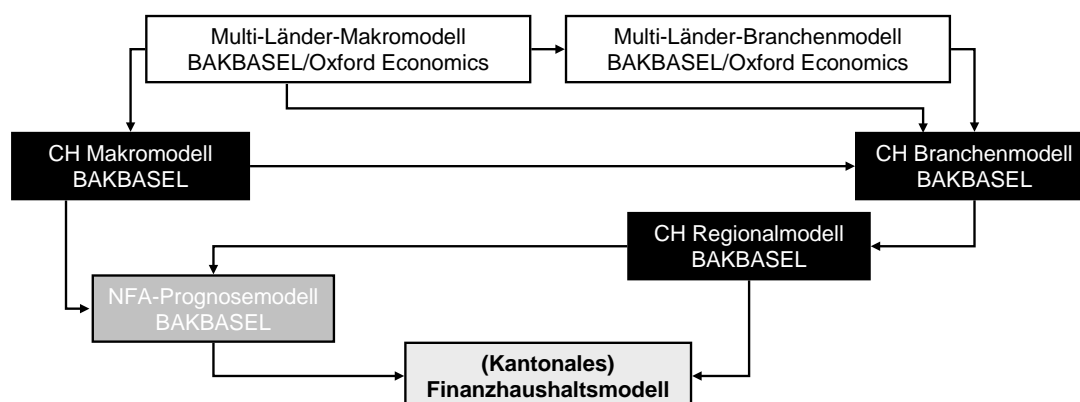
Multi-Länder-Makromodell
BAKBASEL/Oxford Economics

Multi-Länder-Branchenmodell
BAKBASEL/Oxford Economics

CH Makromodell
BAKBASEL

CH Branchenmodell
BAKBASEL

CH Regionalmodell
BAKBASEL

NFA-Prognosemodell
BAKBASEL

(Kantonales)
Finanzhaushaltsmodell